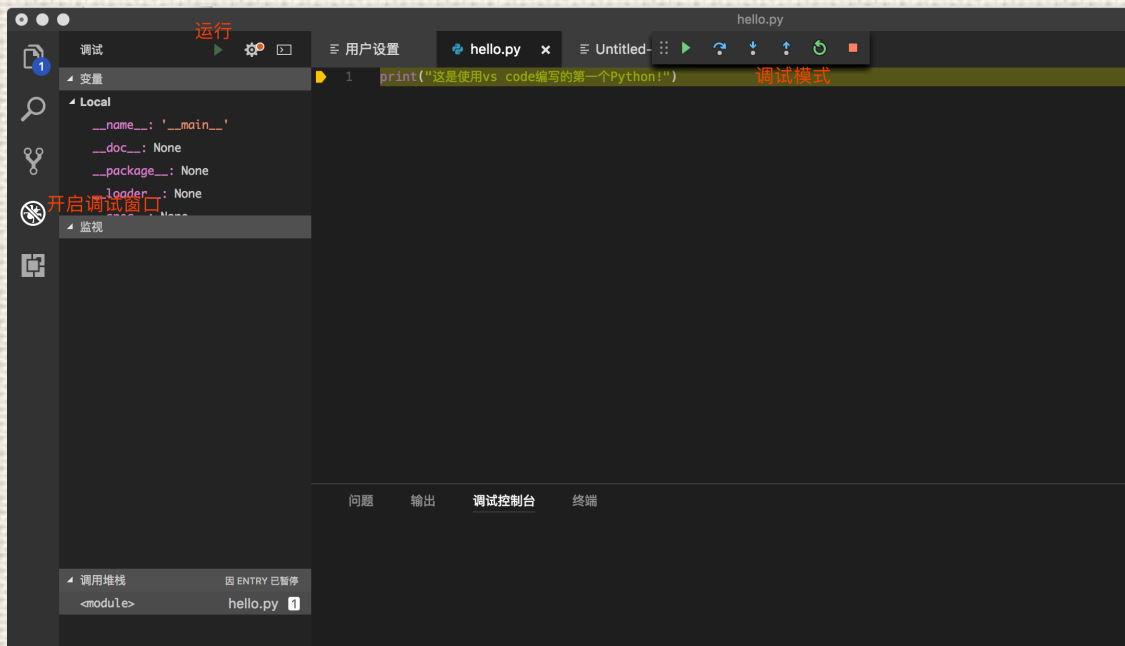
hello.py

运行

调试

变量

Local

__name__: '__main__'

__doc__: None

__package__: None

__loader__: None

开启调试窗口

监视

调用堆栈

因 ENTRY 已暂停

<module>

hello.py 1

用户设置

hello.py

Untitled-

1

print("这是使用vs code编写的第一个Python!")

调试模式

问题

输出

调试控制台

终端